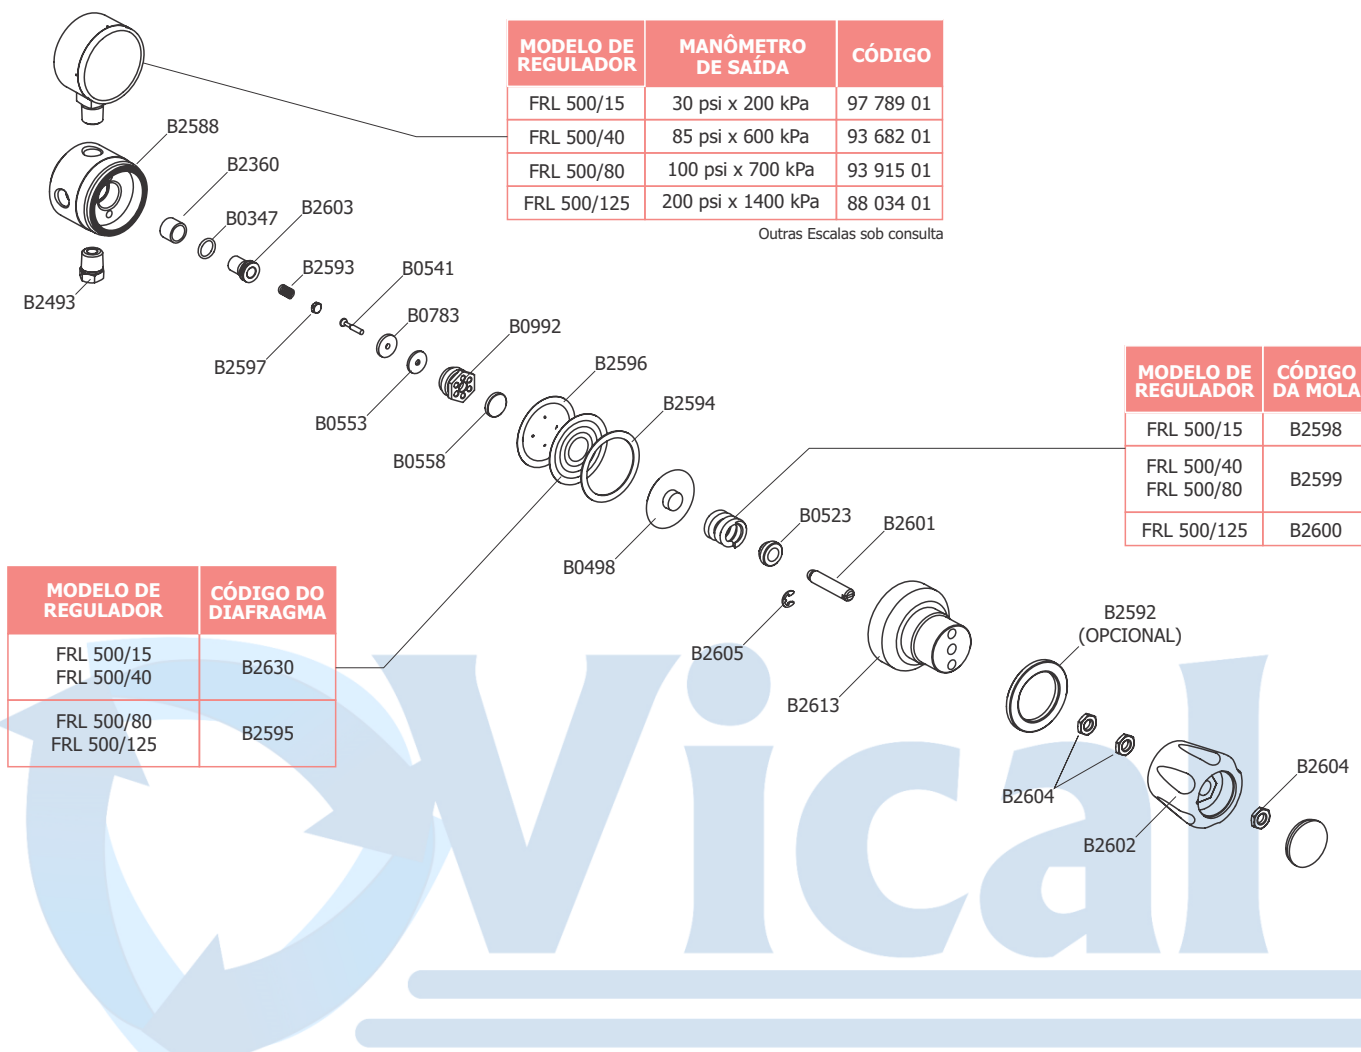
| MODELO DE REGULADOR | MANÔMETRO DE SAÍDA | CÓDIGO |
|---|---|---|
| FRL 500/15 | 30 psi x 200 kPa | 97 789 01 |
| FRL 500/40 | 85 psi x 600 kPa | 93 682 01 |
| FRL 500/80 | 100 psi x 700 kPa | 93 915 01 |
| FRL 500/125 | 200 psi x 1400 kPa | 88 034 01 |

Outras Escalas sob consulta

B2588
B2360
B0347
B2603
B2493
B2593
B0541
B2597
B0783
B0992
B0553
B2596
B0558
B2594

| MODELO DE REGULADOR | CÓDIGO DA MOLA |
|---|---|
| FRL 500/15 | B2598 |
| FRL 500/40 FRL 500/80 | B2599 |
| FRL 500/125 | B2600 |

B0523
B2601
B0498

| MODELO DE REGULADOR | CÓDIGO DO DIAFRAGMA |
|---|---|
| FRL 500/15 FRL 500/40 | B2630 |
| FRL 500/80 FRL 500/125 | B2595 |

B2605
B2592 (OPCIONAL)
B2613
B2604
B2604
B2602

Vical